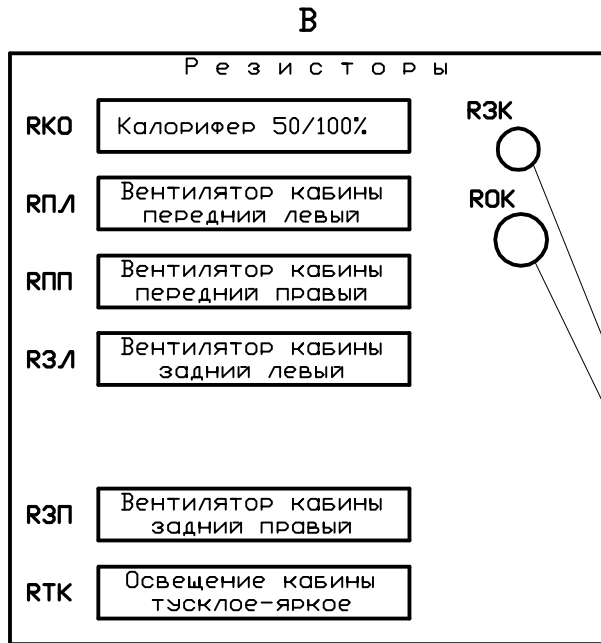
B

Резисторы

RKO Калорифер 50/100%

RПЛ Вентилятор кабины передний левый

RПП Вентилятор кабины передний правый

RЗЛ Вентилятор кабины задний левый

RЗП Вентилятор кабины задний правый

RTK Освещение кабины тусклое-яркое

RЗK

ROK